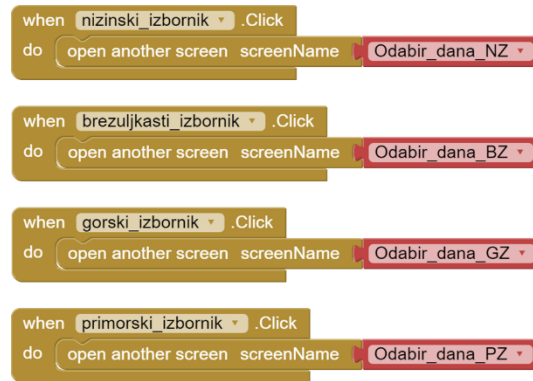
when nizinski_izbornik ▾ .Click
do open another screen screenName Odabir_dana_NZ ▾

when brezuljkasti_izbornik ▾ .Click
do open another screen screenName Odabir_dana_BZ ▾

when gorski_izbornik ▾ .Click
do open another screen screenName Odabir_dana_GZ ▾

when primorski_izbornik ▾ .Click
do open another screen screenName Odabir_dana_PZ ▾